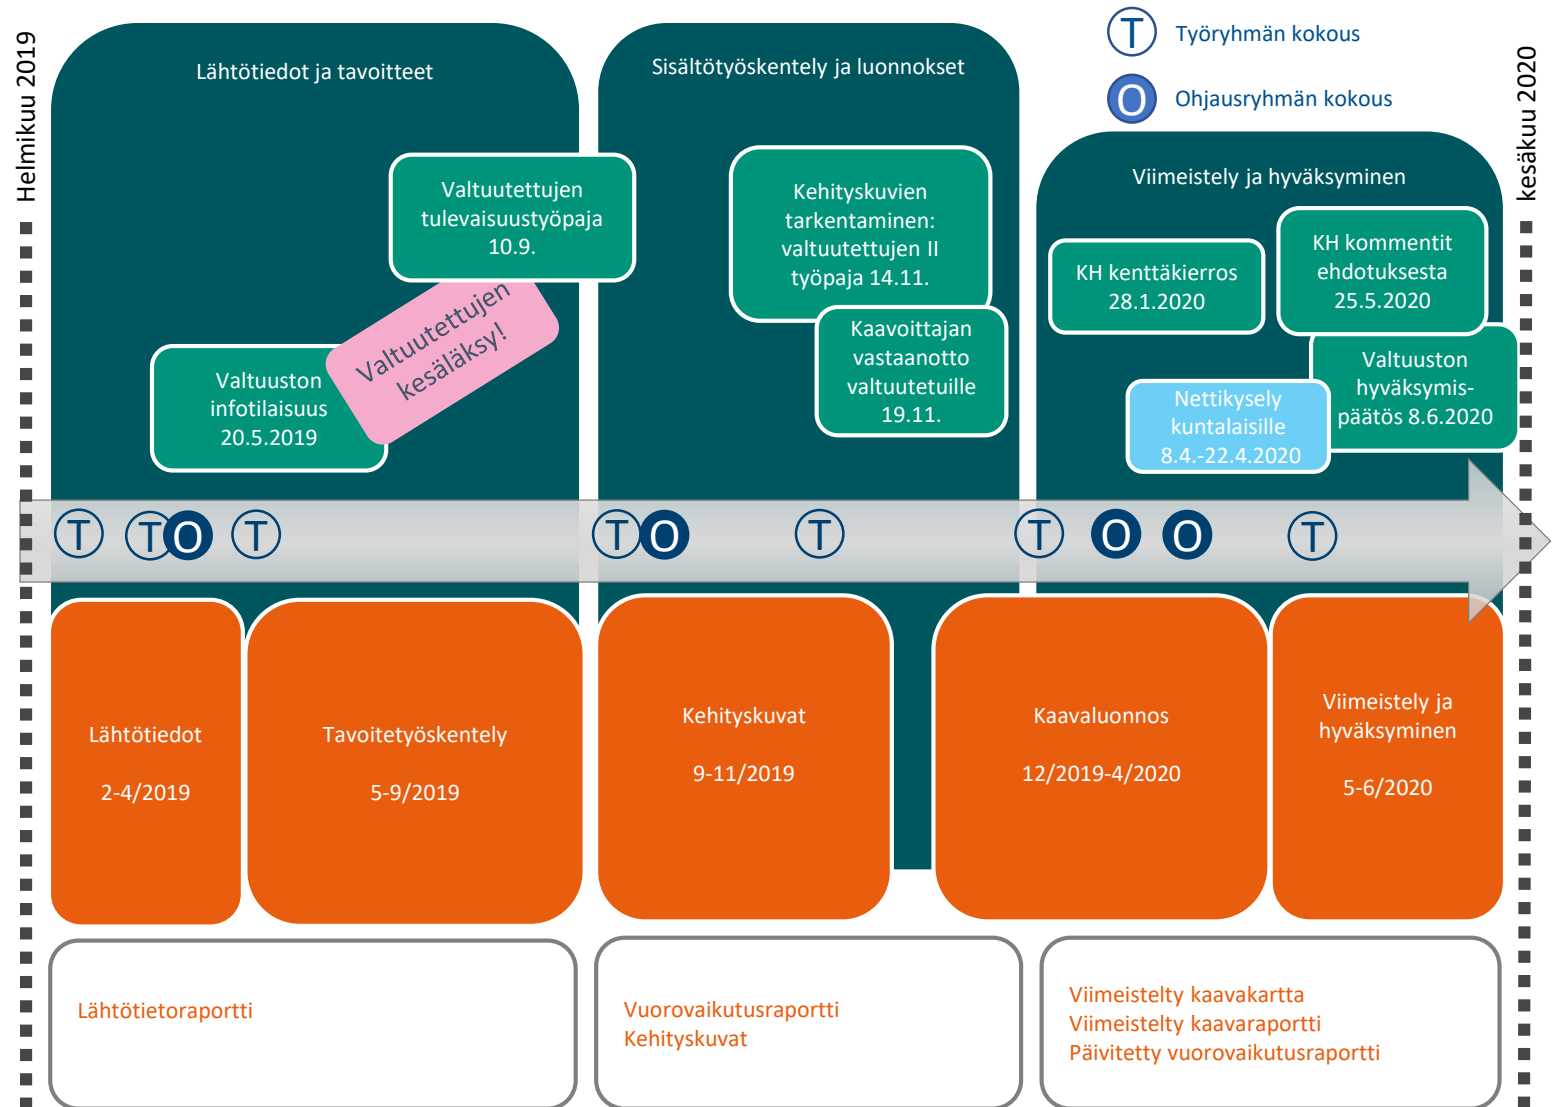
Helmikuu 2019

Lähtötiedot ja tavoitteet

Valtuutettujen tulevaisuustyöpaja 10.9.

Valtuutettujen kesäläksy!

Valtuuston infotilaisuus 20.5.2019

Sisältötyöskentely ja luonnokset

Kehityskuvien tarkentaminen: valtuutettujen II työpaja 14.11.

Kaavoittajan vastaanotto valtuutetuille 19.11.

T Työryhmän kokous

O Ohjausryhmän kokous

kesäkuu 2020

Viimeistely ja hyväksyminen

KH kenttäkierros 28.1.2020

KH kommentit ehdotuksesta 25.5.2020

Valtuuston hyväksymispäätös 8.6.2020

Nettikysely kuntalaisille 8.4.-22.4.2020

T T O T T O T T O O T

Lähtötiedot

2-4/2019

Tavoitetyöskentely

5-9/2019

Kehityskuvat

9-11/2019

Kaavaluonnos

12/2019-4/2020

Viimeistely ja hyväksyminen

5-6/2020

Lähtötietoraportti

Vuorovaikutusraportti
Kehityskuvat

Viimeistelty kaavakartta
Viimeistelty kaavaraportti
Päivitetty vuorovaikutusraportti